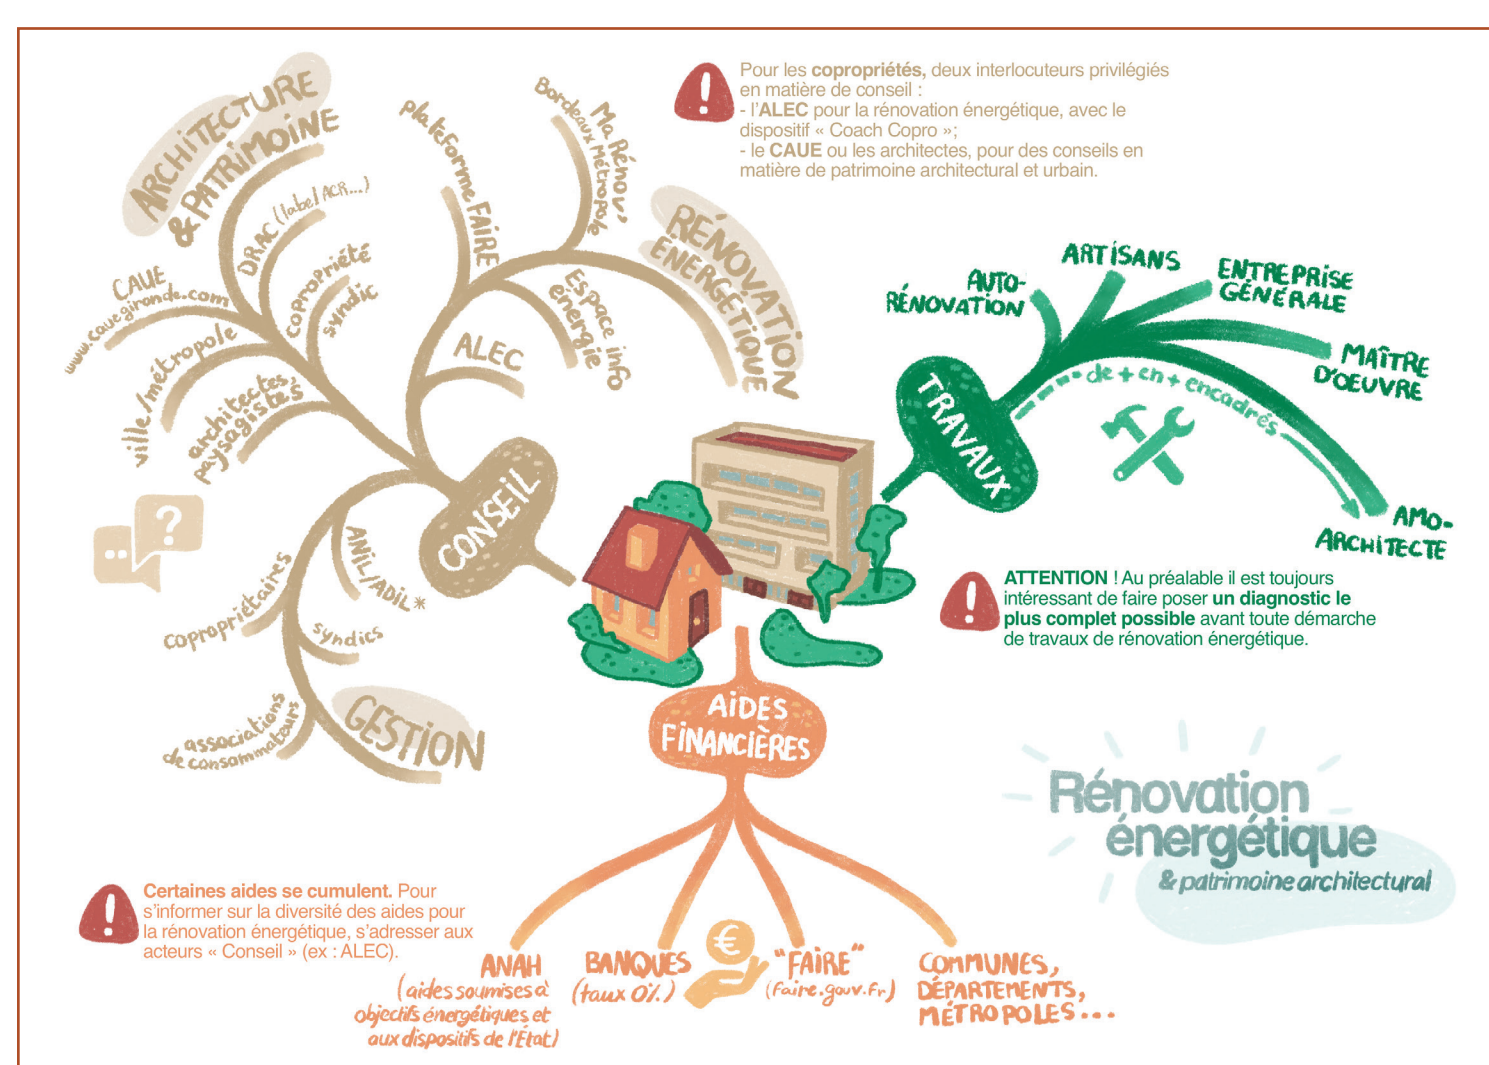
Pour les **copropriétés**, deux interlocuteurs privilégiés en matière de conseil :
- l'**ALEC** pour la rénovation énergétique, avec le dispositif « Coach Copro »;
- le **CAUE** ou les architectes, pour des conseils en matière de patrimoine architectural et urbain.

ARCHITECTURE & PATRIMOINE

DRAC (label ACR...)

copropriété

syndic

CAUE www.cauegironde.com

ville/métropole

architectes paysagistes

plateforme FAIRE

Ma Rénov' Bordeaux Métropole

RÉNOVATION ÉNERGÉTIQUE

Espace info énergie

ALEC

CONSEIL

ANIL/ADIL *

copropriétaires

syndics

associations de consommateurs

GESTION

AUTO-RÉNOVATION

ARTISANS

ENTREPRISE GÉNÉRALE

MAÎTRE D'OEUVRE

TRAVAUX

- de + en + encadrés

AMO-ARCHITECTE

**ATTENTION** ! Au préalable il est toujours intéressant de faire poser **un diagnostic le plus complet possible** avant toute démarche de travaux de rénovation énergétique.

AIDES FINANCIÈRES

Rénovation énergétique & patrimoine architectural

**Certaines aides se cumulent.** Pour s'informer sur la diversité des aides pour la rénovation énergétique, s'adresser aux acteurs « Conseil » (ex : ALEC).

ANAH (aides soumises à objectifs énergétiques et aux dispositifs de l'État)

BANQUES (taux 0%)

"FAIRE" (faire.gouv.fr)

COMMUNES, DÉPARTEMENTS, MÉTROPOLES...